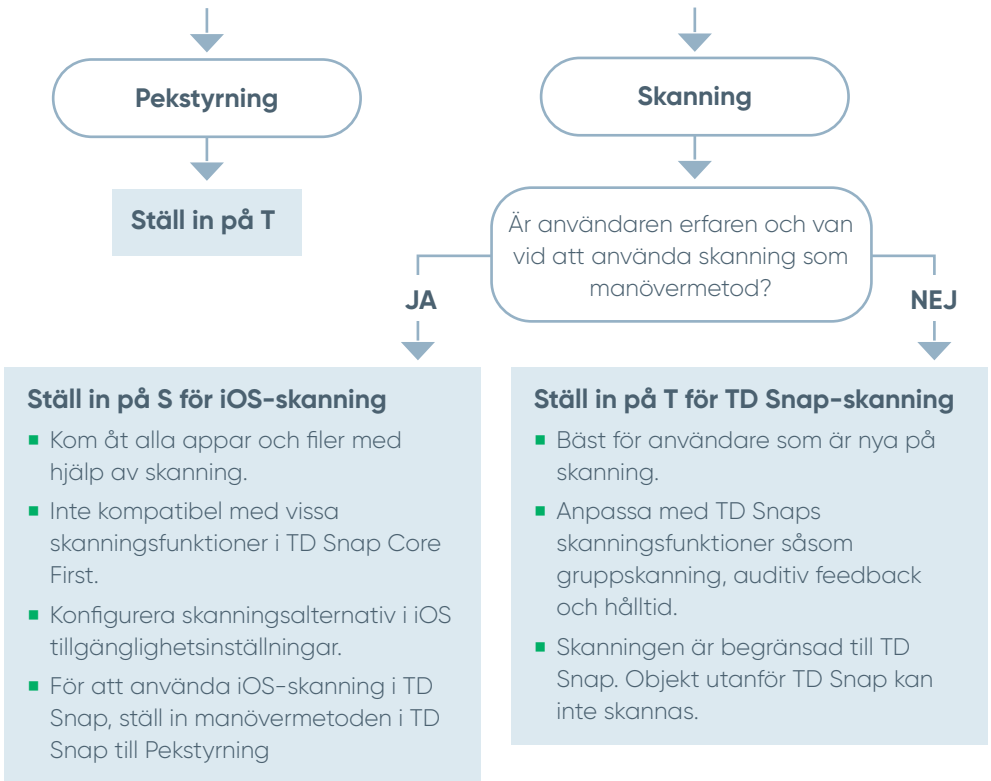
Pekstyrning

Ställ in på T

Skanning

Är användaren erfaren och van vid att använda skanning som manövermetod?

JA

NEJ

Ställ in på S för iOS-skanning

- Kom åt alla appar och filer med hjälp av skanning.
- Inte kompatibel med vissa skanningsfunktioner i TD Snap Core First.
- Konfigurera skanningsalternativ i iOS tillgänglighetsinställningar.
- För att använda iOS-skanning i TD Snap, ställ in manövermetoden i TD Snap till Pekstyrning

Ställ in på T för TD Snap-skanning

- Bäst för användare som är nya på skanning.
- Anpassa med TD Snaps skanningsfunktioner såsom gruppskanning, auditiv feedback och hålltid.
- Skanningen är begränsad till TD Snap. Objekt utanför TD Snap kan inte skannas.